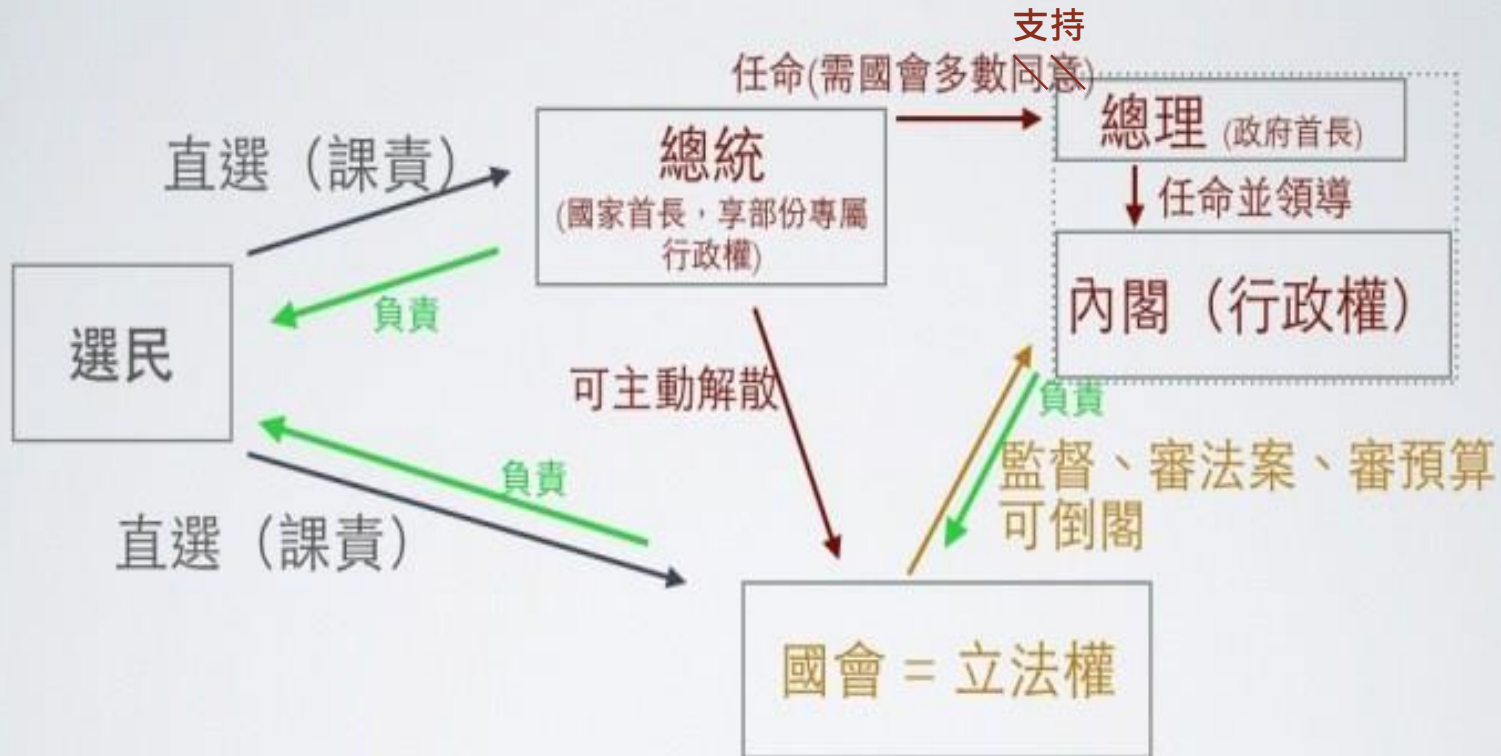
支持
任命(需國會多數同意)

總統
(國家首長，享部份專屬行政權)

總理 (政府首長)

任命並領導

內閣（行政權）

直選（課責）

負責

選民

可主動解散

負責

負責

監督、審法案、審預算
可倒閣

直選（課責）

國會 = 立法權